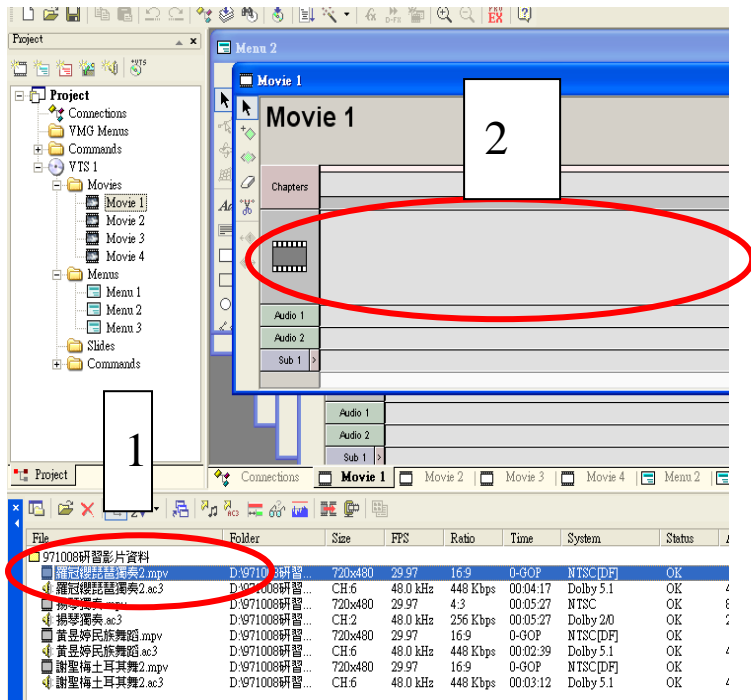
Project

Project
Connections
VMG Menus
Commands
VTS 1
Movies
Movie 1
Movie 2
Movie 3
Movie 4
Menus
Menu 1
Menu 2
Menu 3
Slides
Commands

Project

Menu 2

Movie 1

Movie 1

2

Chapters

Audio 1
Audio 2
Sub 1

Audio 1
Audio 2
Sub 1

1

Connections | Movie 1 | Movie 2 | Movie 3 | Movie 4 | Menu 2

| File | Folder | Size | FPS | Ratio | Time | System | Status |
|---|---|---|---|---|---|---|---|
| 971008研習影片資料 | | | | | | | |
| 羅冠纓琵琶獨奏2.mpv | D:\971008研習... | 720x480 | 29.97 | 16:9 | 0-GOP | NTSC[DF] | OK |
| 羅冠纓琵琶獨奏2.ac3 | D:\971008研習... | CH:6 | 48.0 kHz | 448 Kbps | 00:04:17 | Dolby 5.1 | OK |
| 揚琴獨奏.mpv | D:\971008研習... | 720x480 | 29.97 | 4:3 | 00:05:27 | NTSC | OK |
| 揚琴獨奏.ac3 | D:\971008研習... | CH:2 | 48.0 kHz | 256 Kbps | 00:05:27 | Dolby 2/0 | OK |
| 黃昱婷民族舞蹈.mpv | D:\971008研習... | 720x480 | 29.97 | 16:9 | 0-GOP | NTSC[DF] | OK |
| 黃昱婷民族舞蹈.ac3 | D:\971008研習... | CH:6 | 48.0 kHz | 448 Kbps | 00:02:39 | Dolby 5.1 | OK |
| 謝聖梅土耳其舞2.mpv | D:\971008研習... | 720x480 | 29.97 | 16:9 | 0-GOP | NTSC[DF] | OK |
| 謝聖梅土耳其舞2.ac3 | D:\971008研習... | CH:6 | 48.0 kHz | 448 Kbps | 00:03:12 | Dolby 5.1 | OK |